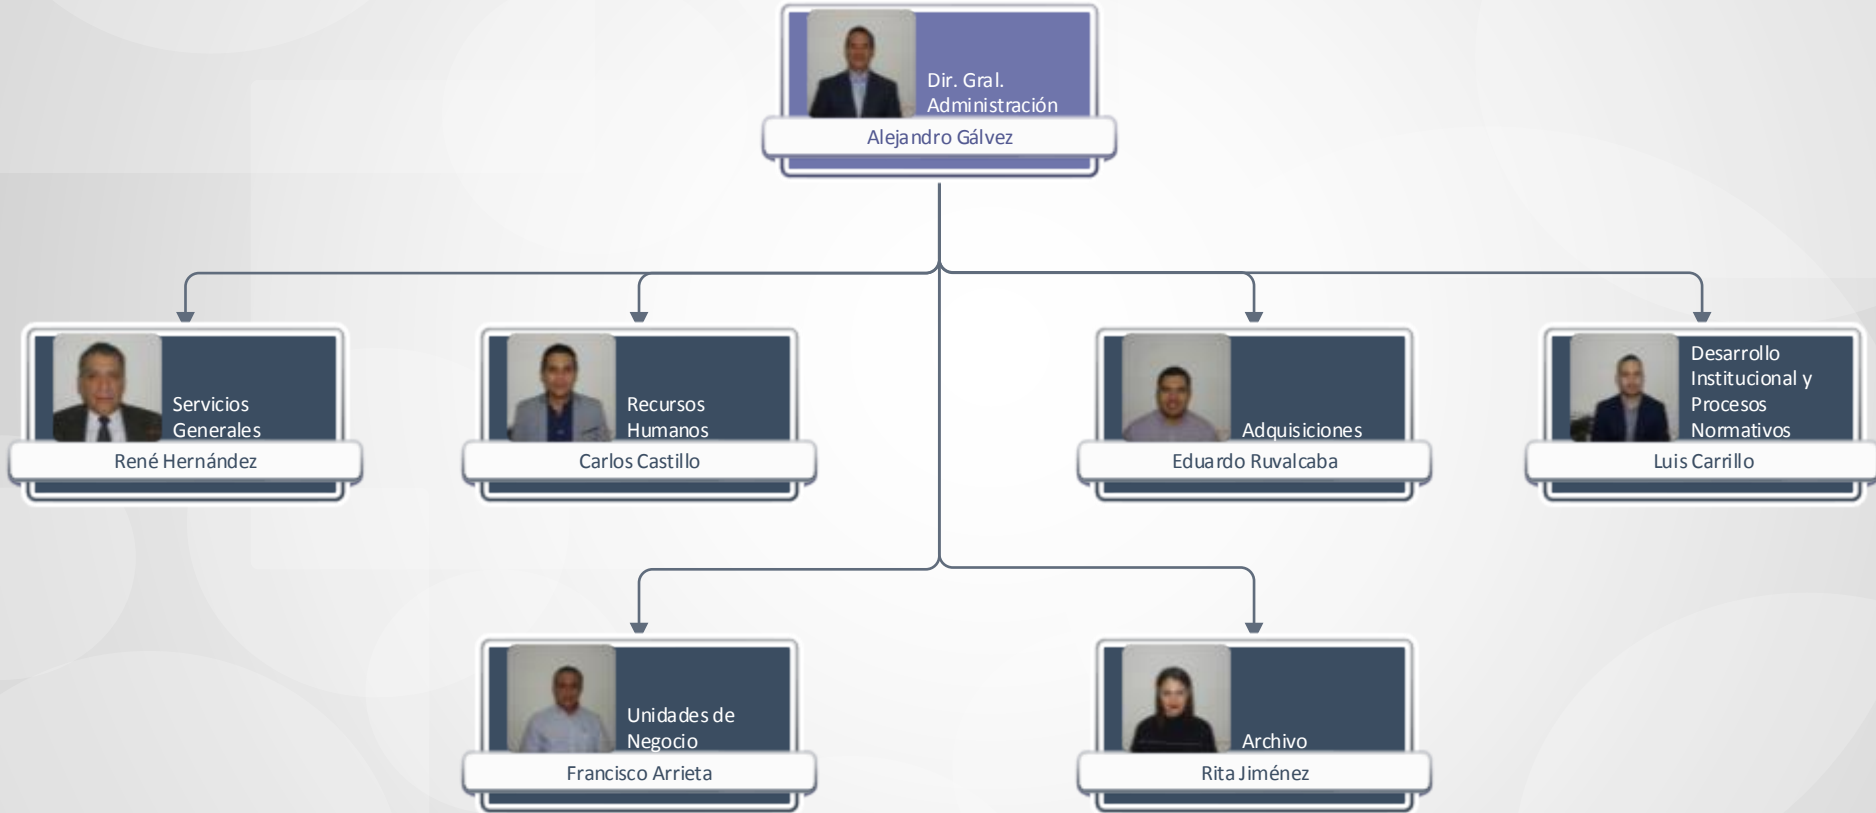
Dir. Gral. Administración
Alejandro Gálvez

Servicios Generales
René Hernández

Recursos Humanos
Carlos Castillo

Adquisiciones
Eduardo Ruvalcaba

Desarrollo Institucional y Procesos Normativos
Luis Carrillo

Unidades de Negocio
Francisco Arrieta

Archivo
Rita Jiménez